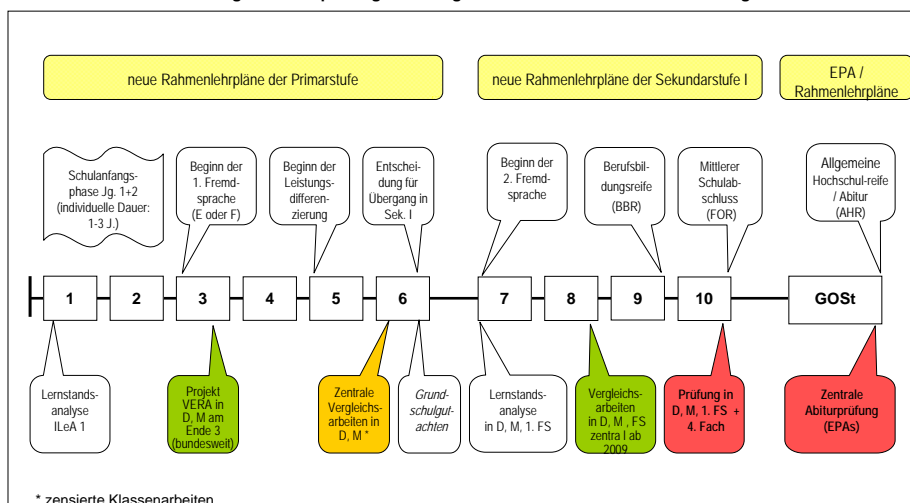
neue Rahmenlehrpläne der Primarstufe

neue Rahmenlehrpläne der Sekundarstufe I

EPA / Rahmenlehrpläne

Schulanfangsphase Jg. 1+2 (individuelle Dauer: 1-3 J.)

Beginn der 1. Fremdsprache (E oder F)

Beginn der Leistungsdifferenzierung

Entscheidung für Übergang in Sek. I

Beginn der 2. Fremdsprache

Berufsbildungsreife (BBR)

Mittlerer Schulabschluss (FOR)

Allgemeine Hochschul-reife / Abitur (AHR)

1 | 2 | 3 | 4 | 5 | 6 | 7 | 8 | 9 | 10 | GOSt

Lernstandsanalyse ILeA 1

Projekt VERA in D, M am Ende 3 (bundesweit)

Zentrale Vergleichsarbeiten in D, M *

Grundschulgutachten

Lernstandsanalyse in D, M, 1. FS

Vergleichsarbeiten in D, M , FS zentra l ab 2009

Prüfung in D, M, 1. FS + 4. Fach

Zentrale Abiturprüfung (EPAs)

* zensierte Klassenarbeiten